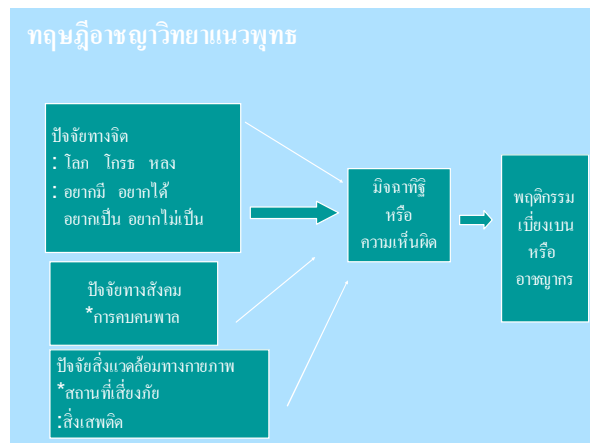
ทฤษฎีอาชญาวิทยาแนวพุทธ

ปัจจัยทางจิต
: โลภ โกรธ หลง
: อยากมี อยากได้
อยากเป็น อยากไม่เป็น

ปัจจัยทางสังคม
*การคบคนพาล

ปัจจัยสิ่งแวดล้อมทางกายภาพ
*สถานที่เสี่ยงภัย
:สิ่งเสพติด

มิจฉาทิฐิ
หรือ
ความเห็นผิด

พฤติกรรม
เบี่ยงเบน
หรือ
อาชญากร